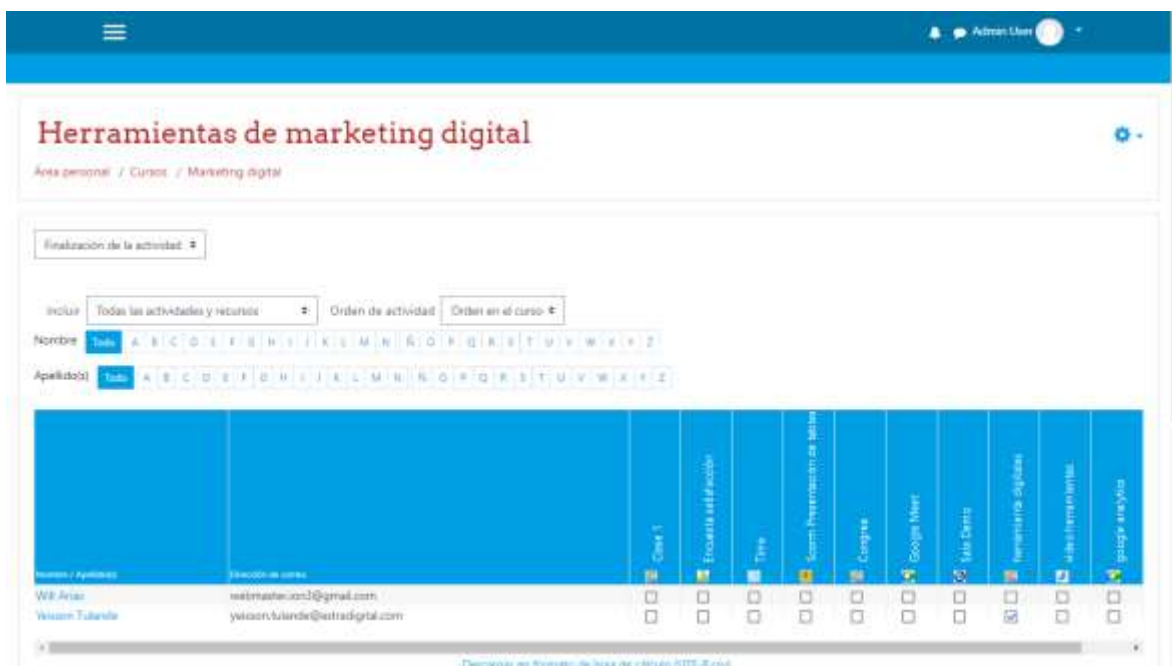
Admin User

Herramientas de marketing digital

Área personal / Cursos / Marketing digital

Finalización de la actividad

Incluir Todas las actividades y recursos Orden de actividad Orden en el curso

Nombre Todo A B C D E F G H I J K L M N Ñ O P Q R S T U V W X Y Z

Apellido(s) Todo A B C D E F G H I J K L M N Ñ O P Q R S T U V W X Y Z

| Nombre / Apellido(s) | Dirección de correo | Clase 1 | Encuesta satisfacción | Tarea | Scorm Presentación de tablas | Congreso | Google Meet | Sala Demo | herramienta digitales | video herramientas | google analytics |
|---|---|---|---|---|---|---|---|---|---|---|---|
| Will Arias | webmaster.ion3@gmail.com | ☐ | ☐ | ☐ | ☐ | ☐ | ☐ | ☐ | ☐ | ☐ | ☐ |
| Yeisson Tulande | yeisson.tulande@iestradigital.com | ☐ | ☐ | ☐ | ☐ | ☐ | ☐ | ☐ | ☑ | ☐ | ☐ |

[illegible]